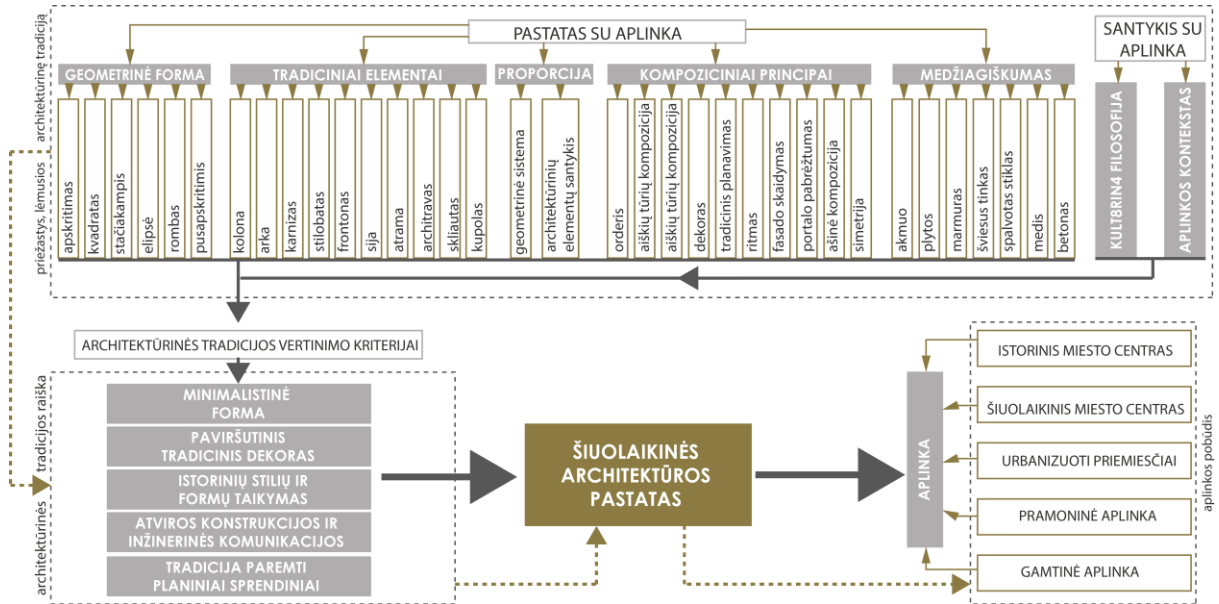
priežastys, lėmusios architektūrinę tradiciją

PASTATAS SU APLINKA

SANTYKIS SU APLINKA

GEOMETRINĖ FORMA

apskritimas
kvadratas
stačiakampis
elipsė
rombas
pusapskritimis

TRADICINIAI ELEMENTAI

kolona
arka
karnizas
stilobatas
frontonas
sija
atrama
architravas
skliautas
kupolas

PROPORCIJA

geometrinė sistema
architektūrinių elementų santykis

KOMPOZICINIAI PRINCIPAI

orderis
aiškių tūrių kompozicija
aiškių tūrių kompozicija
dekoras
tradicinis planavimas
ritmas
fasado skaidymas
portalo pabrėžtumas
ašinė kompozicija
simetrija

MEDŽIAGIŠKUMAS

akmuo
plytos
marmuras
šviesus tinkas
spalvotas stiklas
medis
betonas

KULTŪRINĖ FILOSOFIJA

APLINKOS KONTEKSTAS

ARCHITEKTŪRINĖS TRADICIJOS VERTINIMO KRITERIJAI

architektūrinės tradicijos raiška

MINIMALISTINĖ FORMA

PAVIRŠUTINIS TRADICINIS DEKORAS

ISTORINIŲ STILIŲ IR FORMŲ TAIKYMAS

ATVIROS KONSTRUKCIJOS IR INŽINERINĖS KOMUNIKACIJOS

TRADICIJA PAREMTI PLANINIAI SPRENDINIAI

ŠIUOLAIKINĖS ARCHITEKTŪROS PASTATAS

APLINKA

ISTORINIS MIESTO CENTRAS

ŠIUOLAIKINIS MIESTO CENTRAS

URBANIZUOTI PRIEMIESČIAI

PRAMONINĖ APLINKA

GAMTINĖ APLINKA

aplinkos pobūdis